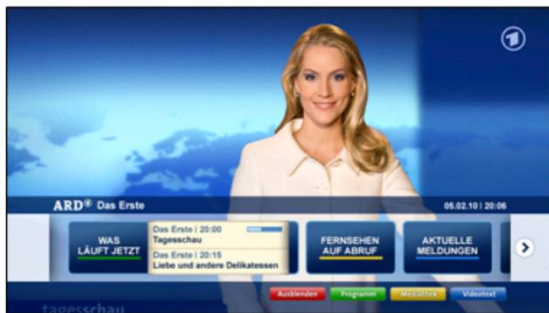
ARD® Das Erste

05.02.10 | 20:06

WAS LÄUFT JETZT

Das Erste | 20:00
Tagesschau

Das Erste | 20:15
Liebe und andere Delikatessen

FERNSEHEN AUF ABRUF

AKTUELLE MELDUNGEN

tagesschau

Ausblenden

Programm

Mediathek

Videotext